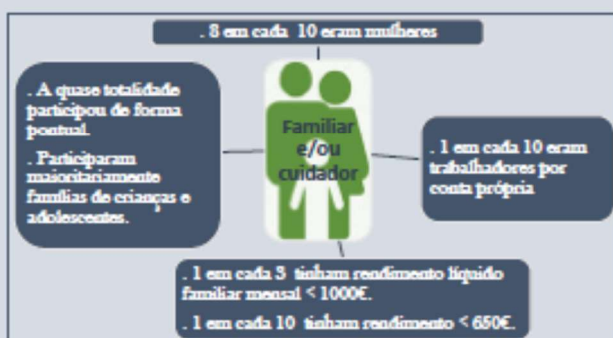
. 8 em cada 10 eram mulheres

. A quase totalidade participou de forma pontual.

. Participaram maioritariamente famílias de crianças e adolescentes.

Familiar e/ou cuidador

. 1 em cada 10 eram trabalhadores por conta própria

. 1 em cada 3 tinham rendimento líquido familiar mensal < 1000€.

. 1 em cada 10 tinham rendimento < 650€.